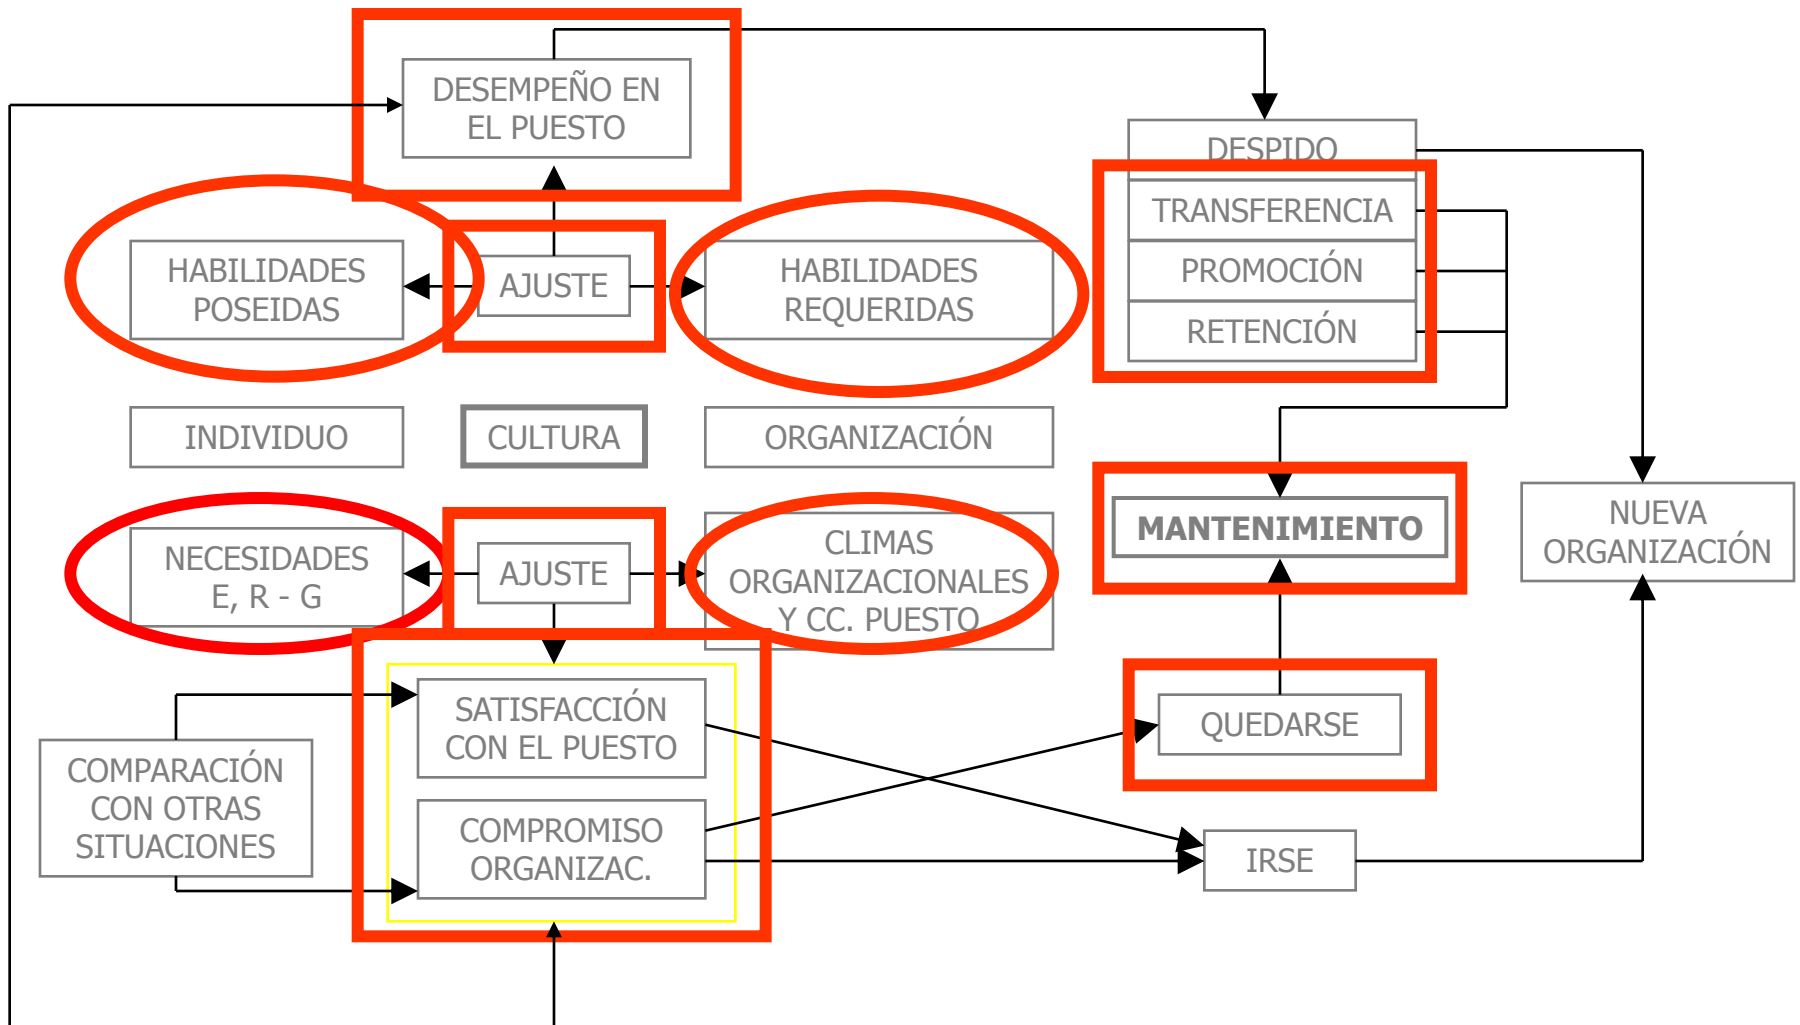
DESEMPEÑO EN EL PUESTO

DESPIDO

TRANSFERENCIA

PROMOCIÓN

RETENCIÓN

HABILIDADES POSEIDAS

AJUSTE

HABILIDADES REQUERIDAS

INDIVIDUO

CULTURA

ORGANIZACIÓN

MANTENIMIENTO

NUEVA ORGANIZACIÓN

NECESIDADES E, R - G

AJUSTE

CLIMAS ORGANIZACIONALES Y CC. PUESTO

SATISFACCIÓN CON EL PUESTO

QUEDARSE

COMPARACIÓN CON OTRAS SITUACIONES

COMPROMISO ORGANIZAC.

IRSE